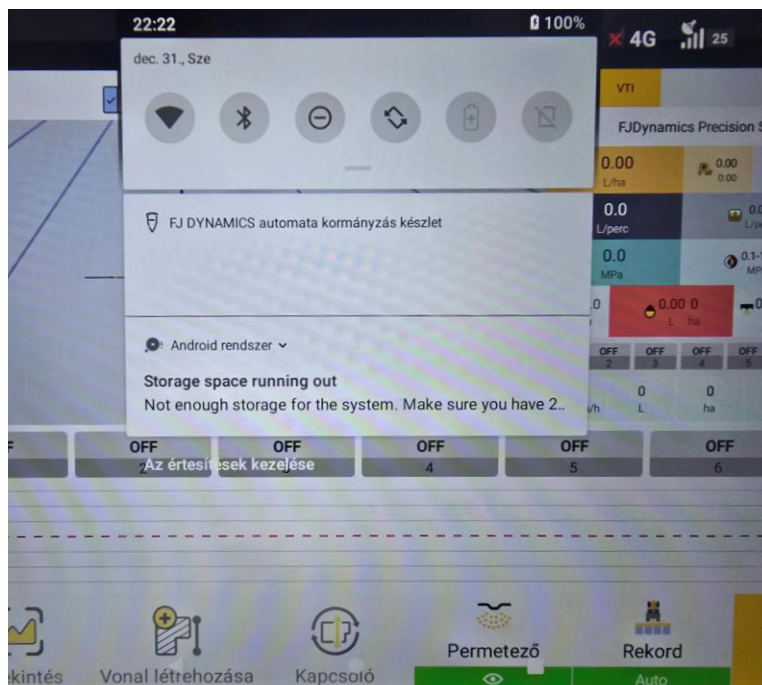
22:22
100%
4G 25
dec. 31., Sze

VTI
FJDynamics Precision S
0.00 L/ha
0.00 0.00
0.0 L/perc
0.0
0.0 MPa
0.1-
0 0.00 0 L ha

FJ DYNAMICS automata kormányzás készlet

Android rendszer

Storage space running out
Not enough storage for the system. Make sure you have 2..

OFF 2 OFF 3 OFF 4 OFF 5
0 L 0 ha

OFF OFF OFF 4 OFF 5 OFF 6
Az értesítések kezelése

ekintés
Vonal létrehozása
Kapcsoló
Permetező
Rekord
Auto